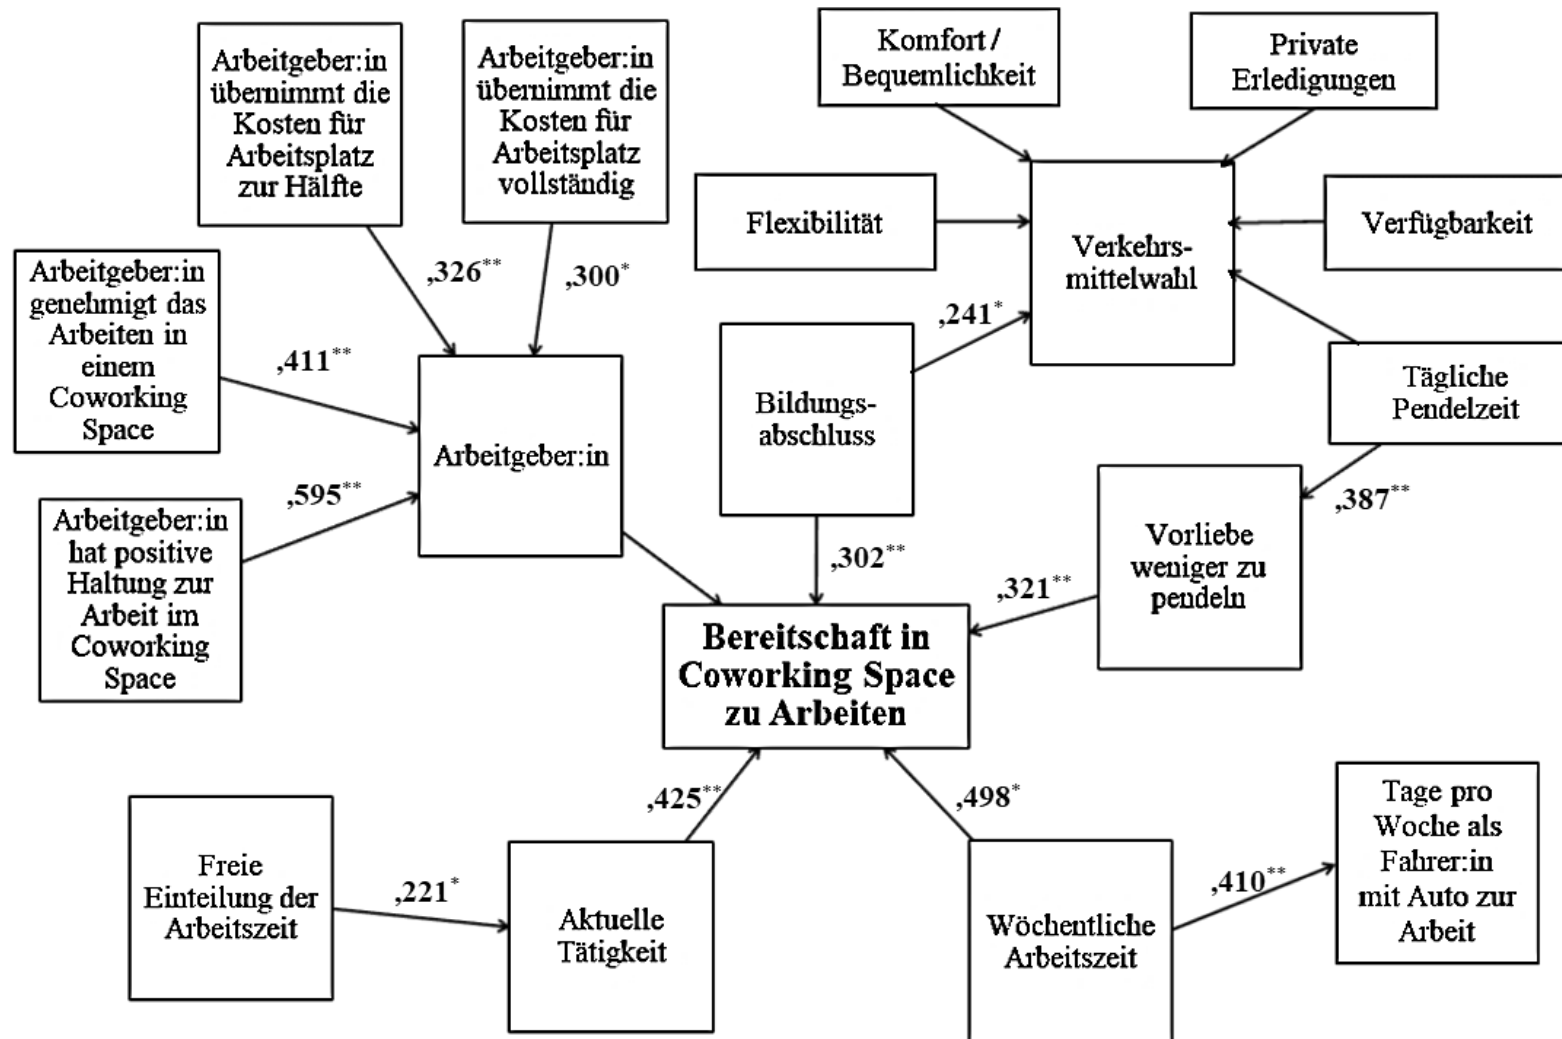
Arbeitgeber:in übernimmt die Kosten für Arbeitsplatz zur Hälfte

Arbeitgeber:in übernimmt die Kosten für Arbeitsplatz vollständig

Komfort / Bequemlichkeit

Private Erledigungen

Flexibilität

Verkehrs-mittelwahl

Verfügbarkeit

Arbeitgeber:in genehmigt das Arbeiten in einem Coworking Space

$,326^{**}$

$,300^{*}$

$,241^{*}$

$,411^{**}$

Bildungs-abschluss

Tägliche Pendelzeit

Arbeitgeber:in

$,595^{**}$

Arbeitgeber:in hat positive Haltung zur Arbeit im Coworking Space

Vorliebe weniger zu pendeln

$,387^{**}$

$,302^{**}$

$,321^{**}$

Bereitschaft in Coworking Space zu Arbeiten

$,425^{**}$

$,498^{*}$

Tage pro Woche als Fahrer:in mit Auto zur Arbeit

Freie Einteilung der Arbeitszeit

$,221^{*}$

Aktuelle Tätigkeit

$,410^{**}$

Wöchentliche Arbeitszeit